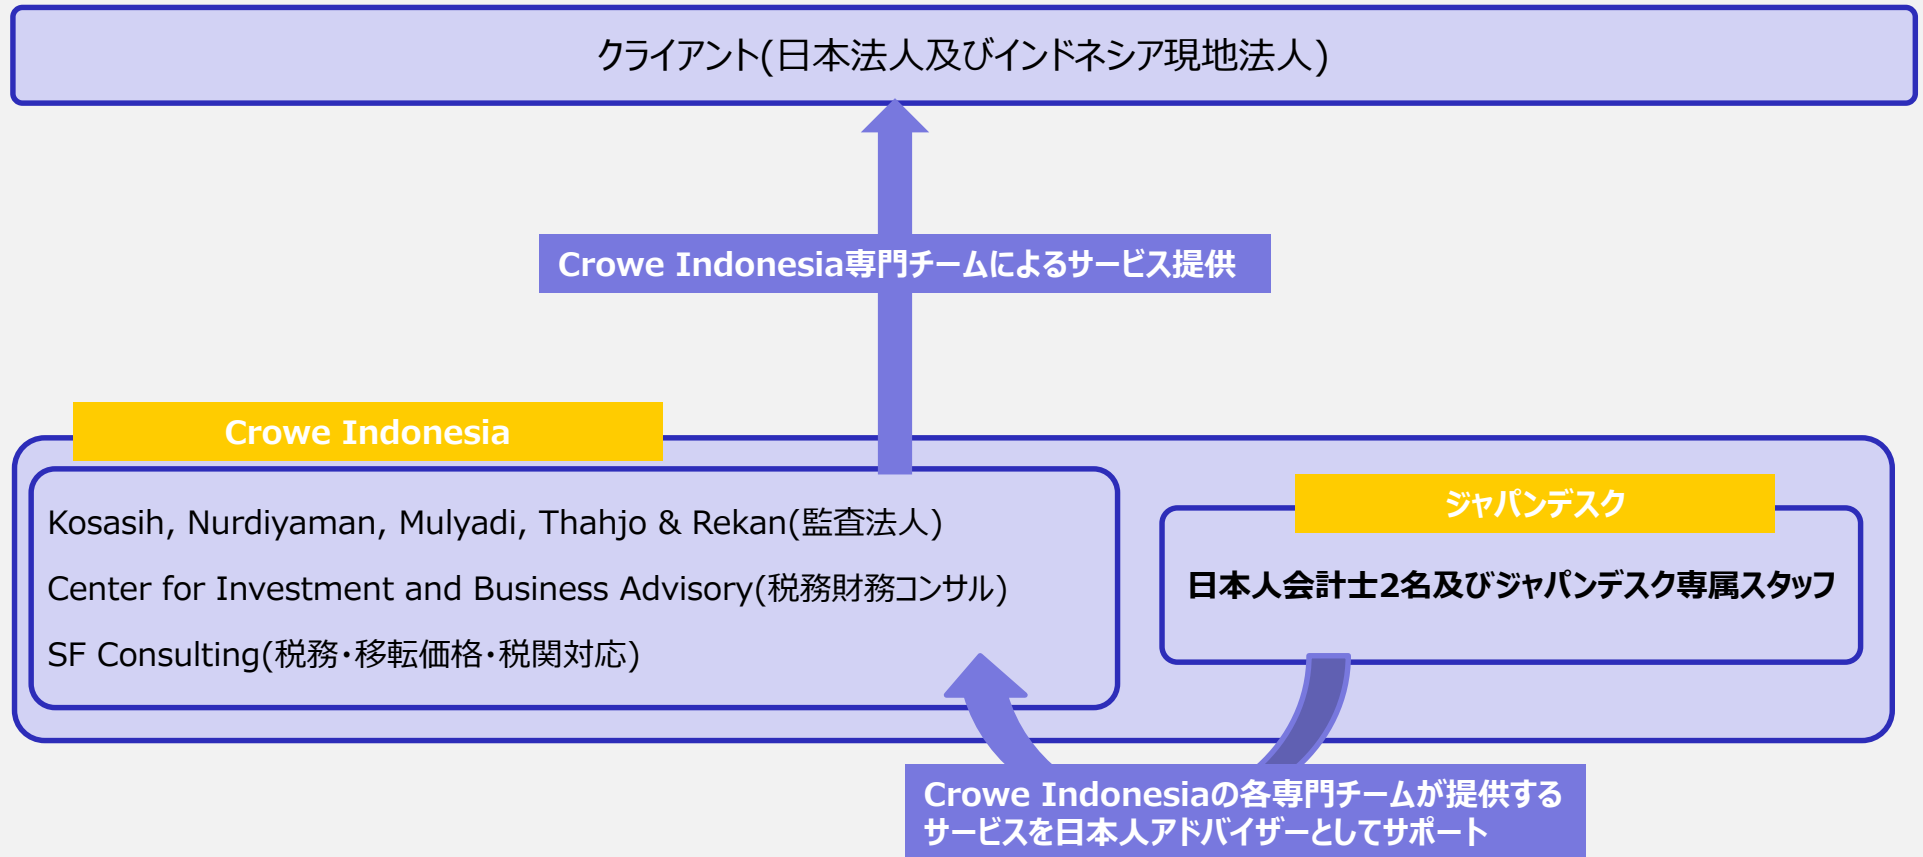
クライアント(日本法人及びインドネシア現地法人)

Crowe Indonesia専門チームによるサービス提供

Crowe Indonesia

Kosasih, Nurdiyaman, Mulyadi, Thahjo & Rekan(監査法人)

Center for Investment and Business Advisory(税務財務コンサル)

SF Consulting(税務・移転価格・税関対応)

ジャパンデスク

日本人会計士2名及びジャパンデスク専属スタッフ

Crowe Indonesiaの各専門チームが提供するサービスを日本人アドバイザーとしてサポート